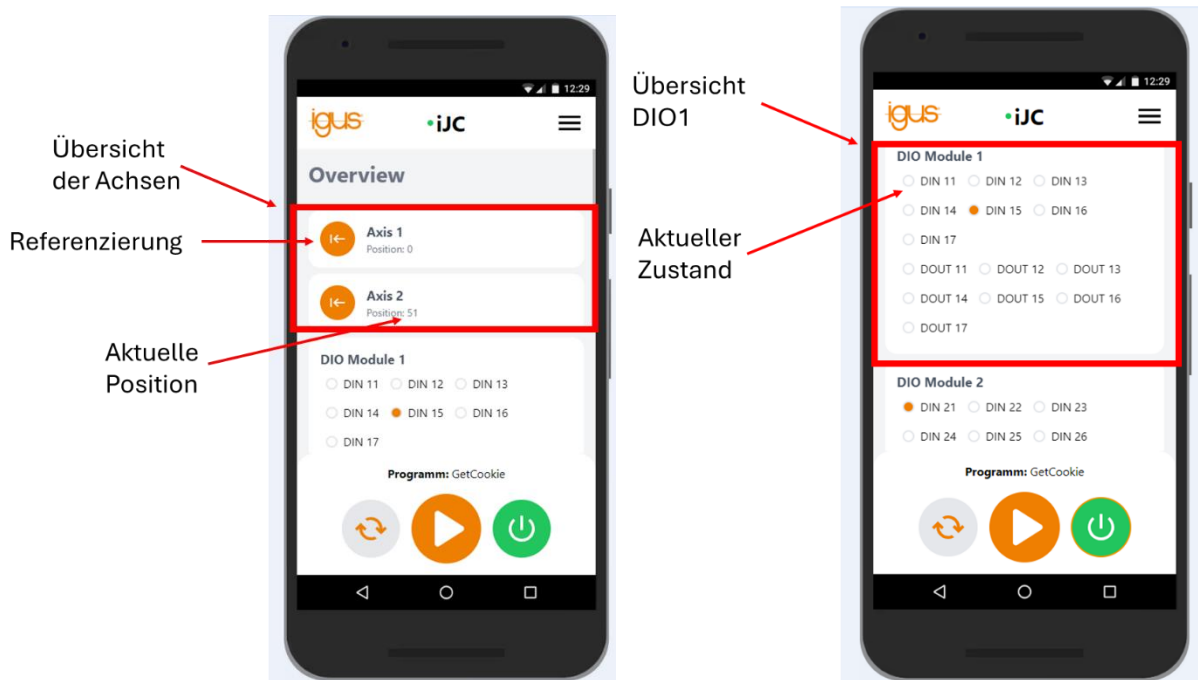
Übersicht der Achsen

Referenzierung

Aktuelle Position

12:29

igus

iJC

Overview

Axis 1
Position: 0

Axis 2
Position: 51

DIO Module 1
DIN 11 DIN 12 DIN 13
DIN 14 DIN 15 DIN 16
DIN 17

Programm: GetCookie

Übersicht DIO1

Aktueller Zustand

12:29

igus

iJC

DIO Module 1
DIN 11 DIN 12 DIN 13
DIN 14 DIN 15 DIN 16
DIN 17
DOUT 11 DOUT 12 DOUT 13
DOUT 14 DOUT 15 DOUT 16
DOUT 17

DIO Module 2
DIN 21 DIN 22 DIN 23
DIN 24 DIN 25 DIN 26

Programm: GetCookie